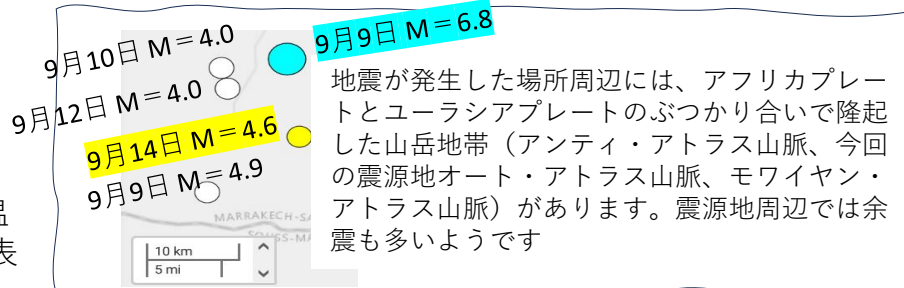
9月9日 M＝6.8
9月10日 M＝4.0
9月12日 M＝4.0
9月14日 M＝4.6
9月9日 M＝4.9

MARRAKECH-SA
SOUSS-MA

10 km
5 mi

地震が発生した場所周辺には、アフリカプレートとユーラシアプレートのぶつかり合いで隆起した山岳地帯（アンティ・アトラス山脈、今回の震源地オート・アトラス山脈、モワイヤン・アトラス山脈）があります。震源地周辺では余震も多いようです

温
表